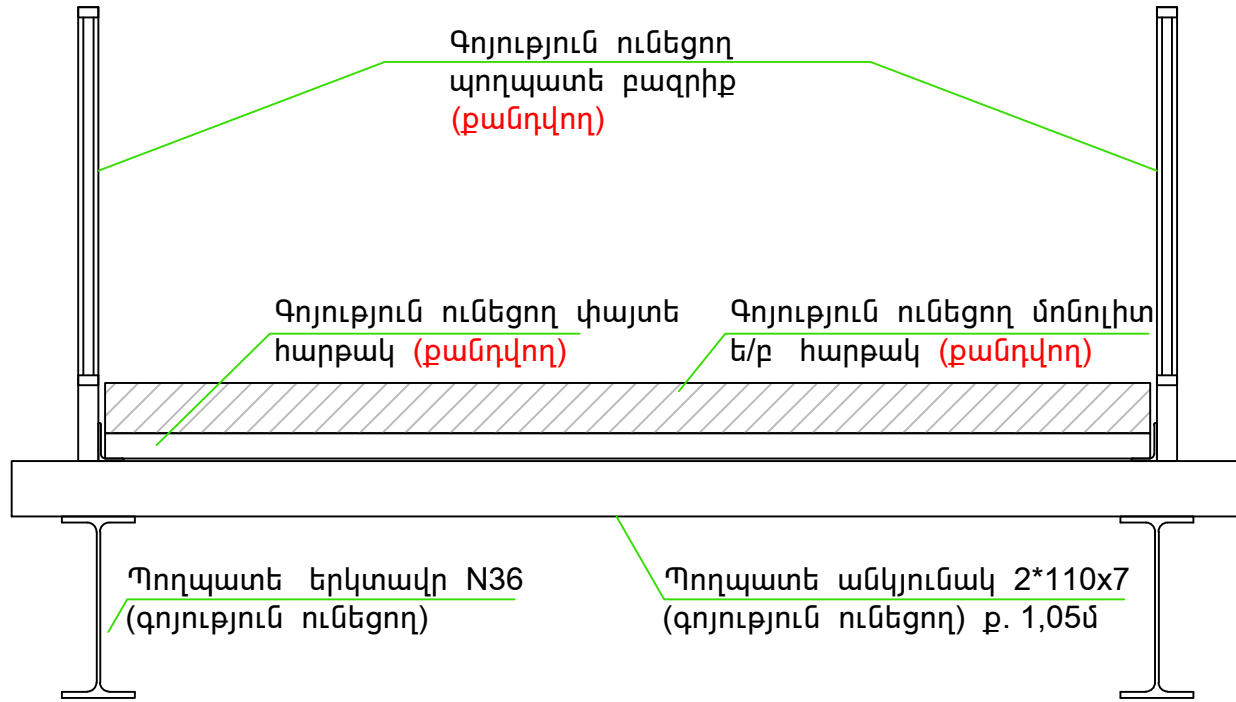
Գոյություն ունեցող պողպատե բազրիք (քանդվող)

Գոյություն ունեցող փայտե հարթակ (քանդվող)

Գոյություն ունեցող մոնոլիտ ե/բ հարթակ (քանդվող)

Պողպատե երկտավր N36 (գոյություն ունեցող)

Պողպատե անկյունակ 2*110x7 (գոյություն ունեցող) ք. 1,05մ